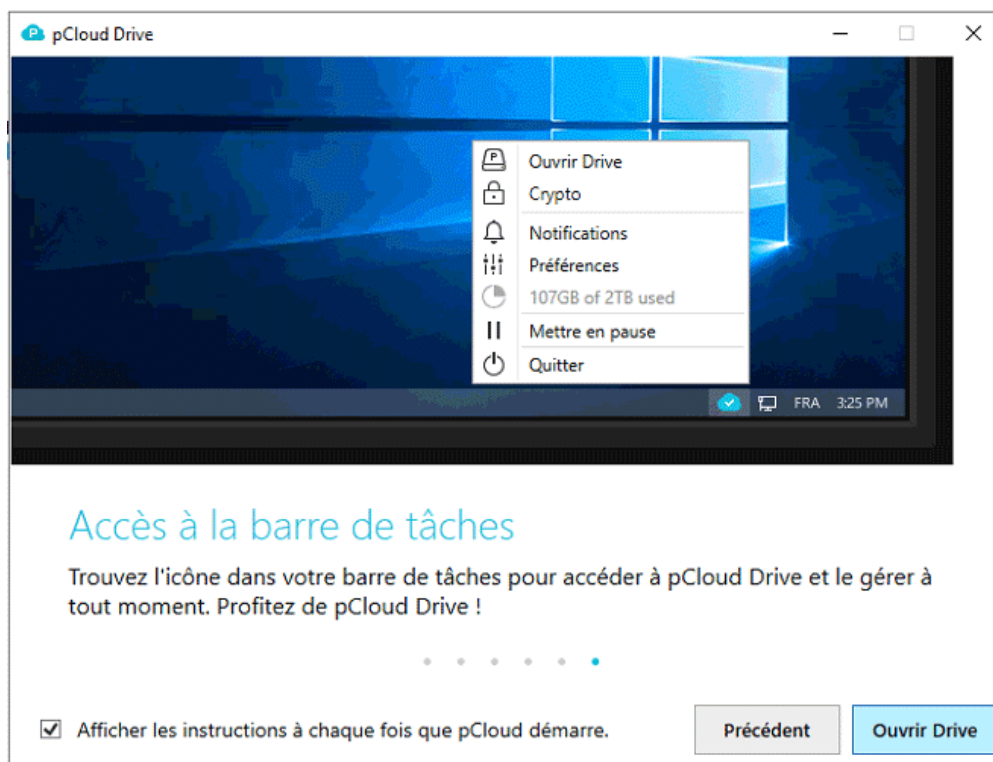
pCloud Drive

Ouvrir Drive
Crypto
Notifications
Préférences
107GB of 2TB used
Mettre en pause
Quitter

FRA 3:25 PM

Accès à la barre de tâches

Trouvez l'icône dans votre barre de tâches pour accéder à pCloud Drive et le gérer à tout moment. Profitez de pCloud Drive !

Afficher les instructions à chaque fois que pCloud démarre.

Précédent

Ouvrir Drive